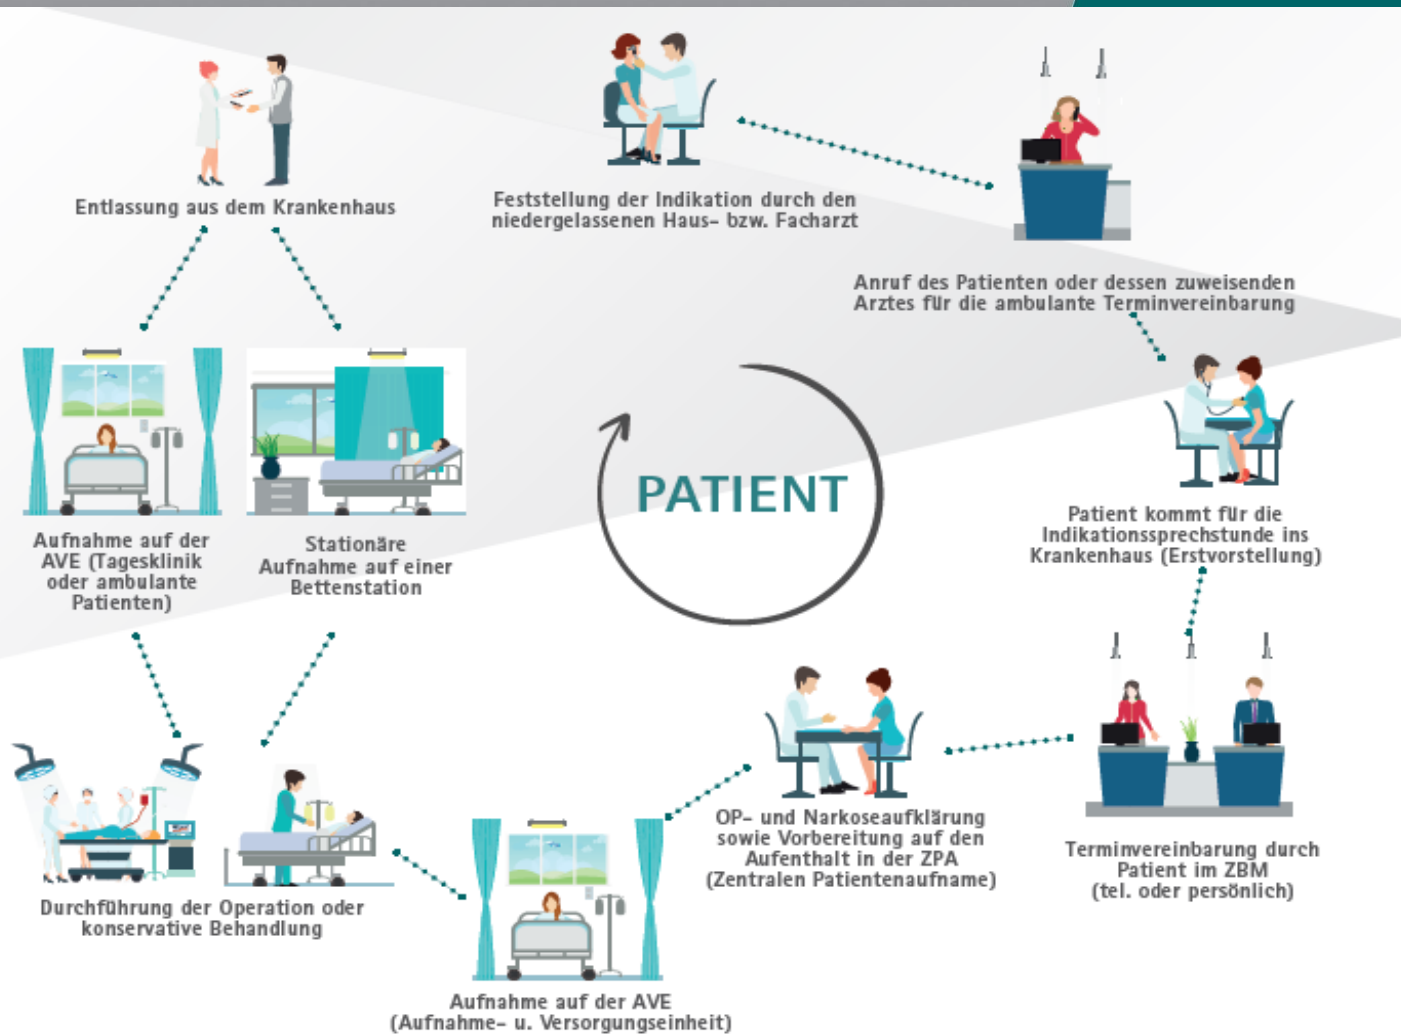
Entlassung aus dem Krankenhaus

Feststellung der Indikation durch den niedergelassenen Haus- bzw. Facharzt

Anruf des Patienten oder dessen zuweisenden Arztes für die ambulante Terminvereinbarung

Aufnahme auf der AVE (Tagesklinik oder ambulante Patienten)

Stationäre Aufnahme auf einer Bettenstation

PATIENT

Patient kommt für die Indikationssprechstunde ins Krankenhaus (Erstvorstellung)

OP- und Narkoseaufklärung sowie Vorbereitung auf den Aufenthalt in der ZPA (Zentralen Patientenaufname)

Terminvereinbarung durch Patient im ZBM (tel. oder persönlich)

Durchführung der Operation oder konservative Behandlung

Aufnahme auf der AVE (Aufnahme- u. Versorgungseinheit)